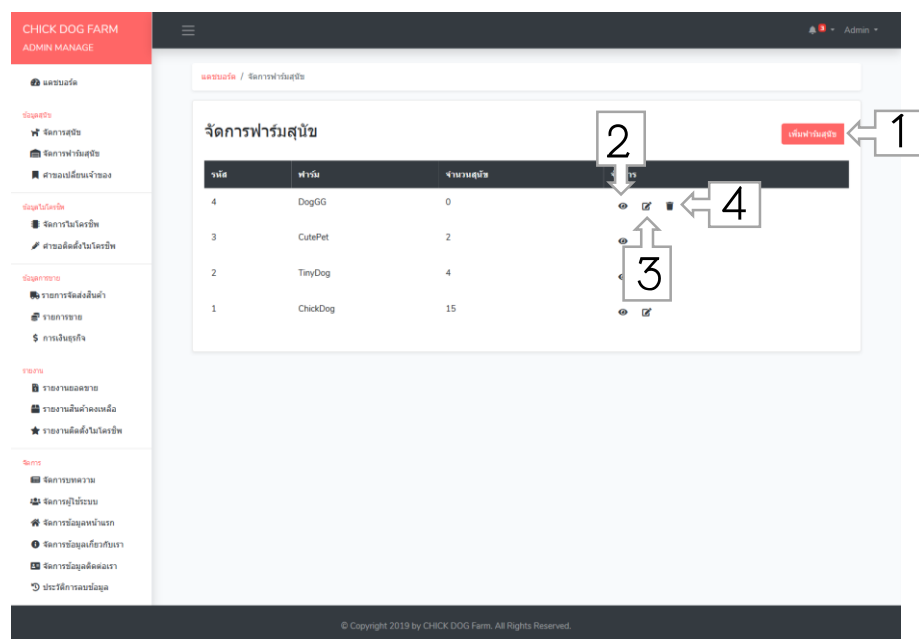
CHICK DOG FARM
ADMIN MANAGE

แดชบอร์ด

ข้อมูลสุนัข
จัดการสุนัข
จัดการฟาร์มสุนัข
คำขอเปลี่ยนเจ้าของ

ข้อมูลไมโครชิพ
จัดการไมโครชิพ
คำขอติดตั้งไมโครชิพ

ข้อมูลการขาย
รายการจัดส่งสินค้า
รายการขาย
การเงินธุรกิจ

รายงาน
รายงานยอดขาย
รายงานสินค้าคงเหลือ
รายงานติดตั้งไมโครชิพ

จัดการ
จัดการบทความ
จัดการผู้ใช้ระบบ
จัดการข้อมูลหน้าแรก
จัดการข้อมูลเกี่ยวกับเรา
จัดการข้อมูลติดต่อเรา
ประวัติการลบข้อมูล

3 Admin

แดชบอร์ด / จัดการฟาร์มสุนัข

จัดการฟาร์มสุนัข

เพิ่มฟาร์มสุนัข

1

2

4

3

| รหัส | ฟาร์ม | จำนวนสุนัข | จัดการ |
|---|---|---|---|
| 4 | DogGG | 0 | |
| 3 | CutePet | 2 | |
| 2 | TinyDog | 4 | |
| 1 | ChickDog | 15 | |

© Copyright 2019 by CHICK DOG Farm. All Rights Reserved.